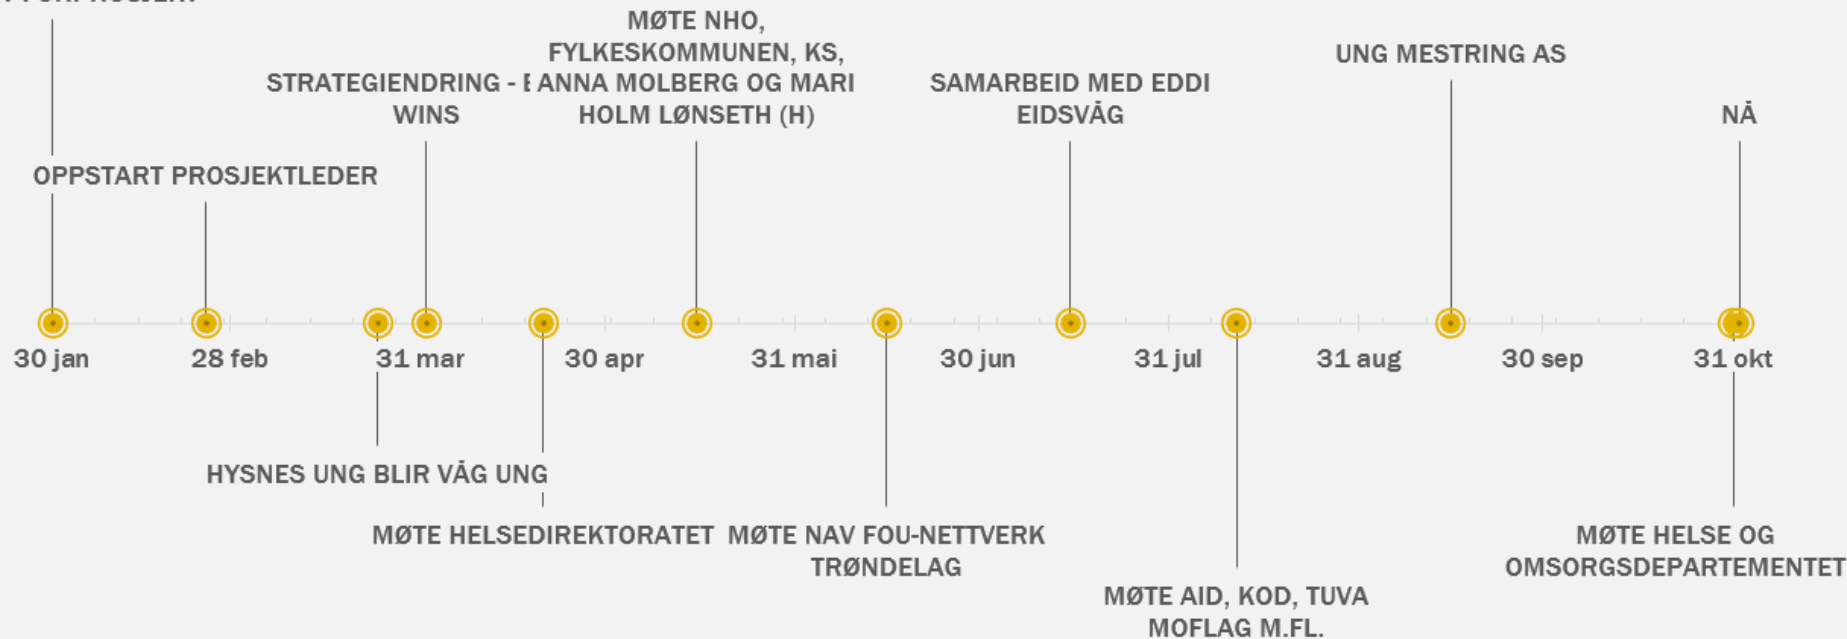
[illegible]

MØTE NHO, FYLKESKOMMUNEN, KS, ANNA MOLBERG OG MARI HOLM LØNSETH (H)

UNG MESTRING AS

STRATEGIENDRING - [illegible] WINS

SAMARBEID MED EDDI EIDSVÅG

NÅ

OPPSTART PROSJEKTLEDER

30 jan
28 feb
31 mar
30 apr
31 mai
30 jun
31 jul
31 aug
30 sep
31 okt

HYSNES UNG BLIR VÅG UNG

MØTE HELSEDIREKTORATET

MØTE NAV FOU-NETTVERK TRØNDELAG

MØTE HELSE OG OMSORGSDEPARTEMENTET

MØTE AID, KOD, TUVA MOFLAG M.FL.